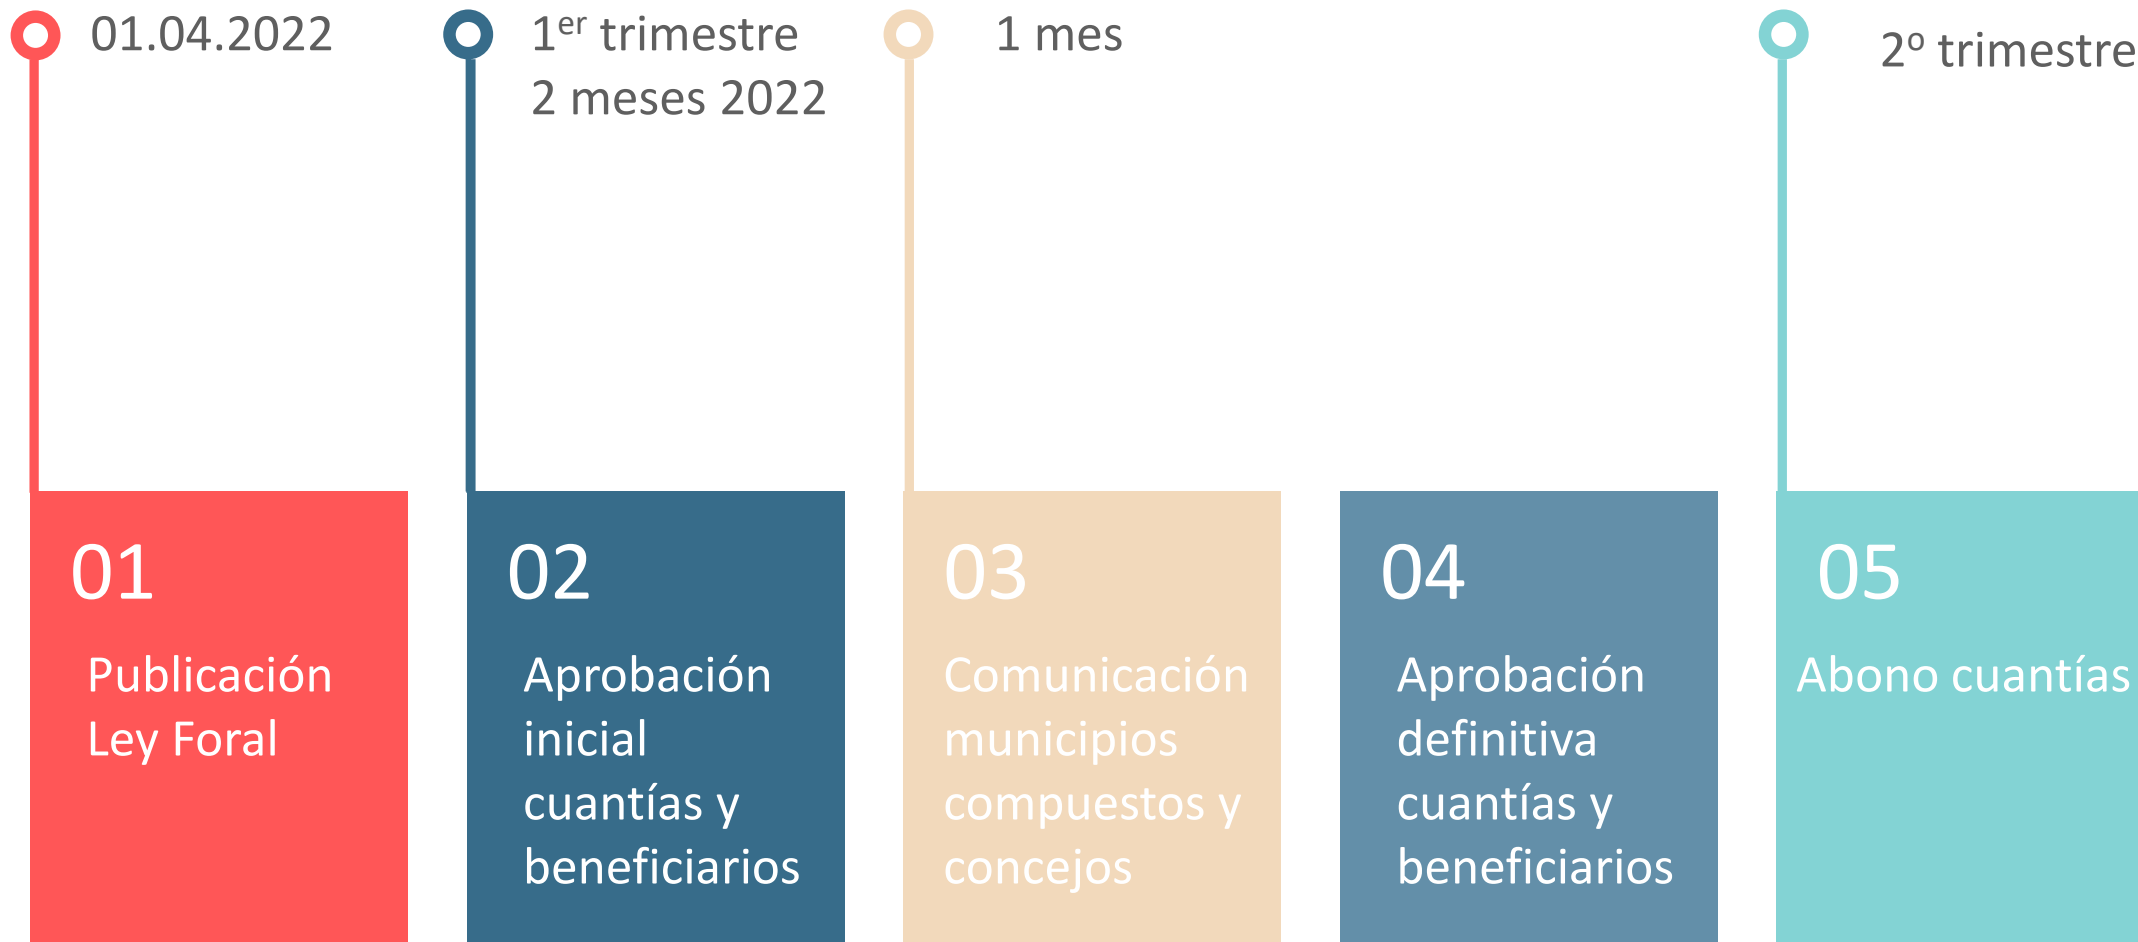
01.04.2022

1$^{er}$ trimestre
2 meses 2022

1 mes

2º trimestre

01
Publicación Ley Foral

02
Aprobación inicial cuantías y beneficiarios

03
Comunicación municipios compuestos y concejos

04
Aprobación definitiva cuantías y beneficiarios

05
Abono cuantías